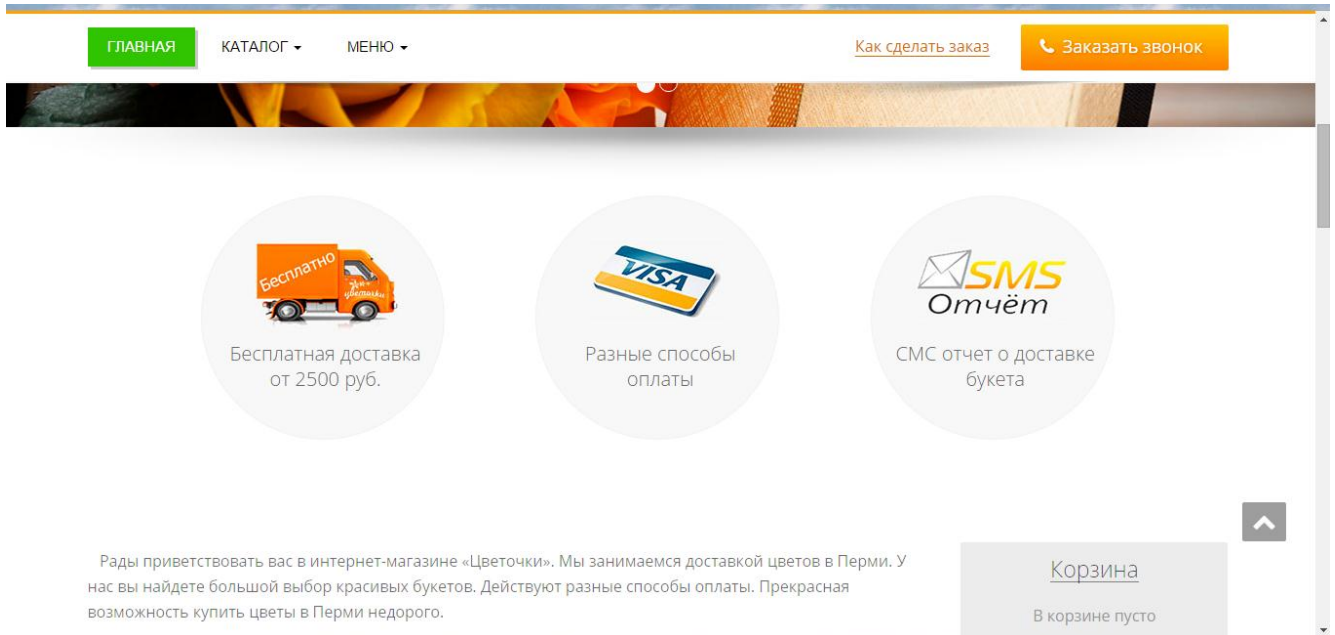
ГЛАВНАЯ КАТАЛОГ МЕНЮ

Как сделать заказ

Заказать звонок

Бесплатно

цветочки

Бесплатная доставка от 2500 руб.

VISA

Разные способы оплаты

SMS Отчёт

СМС отчет о доставке букета

Рады приветствовать вас в интернет-магазине «Цветочки». Мы занимаемся доставкой цветов в Перми. У нас вы найдете большой выбор красивых букетов. Действуют разные способы оплаты. Прекрасная возможность купить цветы в Перми недорого.

Корзина

В корзине пусто